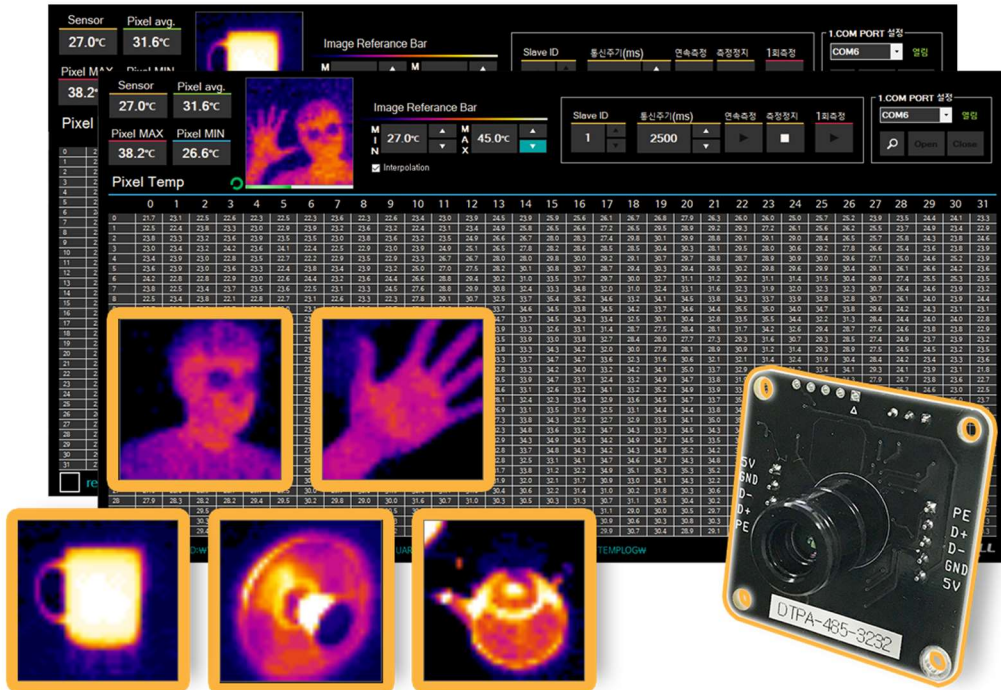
Sensor
27.0℃
Pixel avg.
31.6℃
Pixel MAX
38.2℃
Pixel MIN
Image Referance Bar
Slave ID
통신주기(ms)
연속측정
측정정지
1회측정
1.COM PORT 설정
COM6
열림

Sensor
27.0℃
Pixel avg.
31.6℃
Pixel MAX
38.2℃
Pixel MIN
26.6℃
Image Referance Bar
MIN
27.0℃
MAX
45.0℃
Interpolation
Slave ID
1
통신주기(ms)
2500
연속측정
측정정지
1회측정
1.COM PORT 설정
COM6
열림
Open
Close
Pixel Temp

| | 0 | 1 | 2 | 3 | 4 | 5 | 6 | 7 | 8 | 9 | 10 | 11 | 12 | 13 | 14 | 15 | 16 | 17 | 18 | 19 | 20 | 21 | 22 | 23 | 24 | 25 | 26 | 27 | 28 | 29 | 30 | 31 |
|---|---|---|---|---|---|---|---|---|---|---|---|---|---|---|---|---|---|---|---|---|---|---|---|---|---|---|---|---|---|---|---|---|
| 0 | 21.7 | 23.1 | 22.6 | 22.6 | 22.6 | 22.5 | 22.3 | 23.6 | 22.3 | 22.6 | 23.4 | 23.0 | 23.9 | 24.5 | 23.9 | 25.9 | 25.6 | 26.1 | 26.7 | 26.8 | 27.9 | 26.3 | 26.0 | 26.0 | 25.7 | 25.2 | 23.9 | 23.5 | 24.4 | 24.1 | 23.1 | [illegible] |

TEMPLOG
5V
GND
D-
D+
PE
PE
D+
D-
GND
5V
DTPA-485-3232